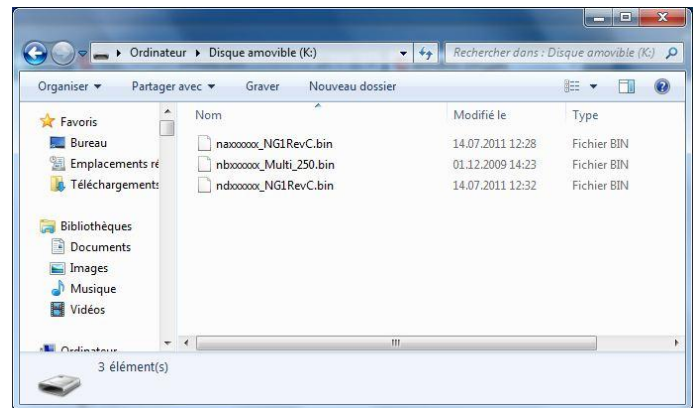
▸ Ordinateur ▸ Disque amovible (K:)

Rechercher dans : Disque amovible (K:)

Organiser ▾ Partager avec ▾ Graver Nouveau dossier

Favoris
Bureau
Emplacements ré
Téléchargements

Bibliothèques
Documents
Images
Musique
Vidéos

Ordinateur

| Nom | Modifié le | Type |
|---|---|---|
| naxxxxxx_NG1RevC.bin | 14.07.2011 12:28 | Fichier BIN |
| nbxxxxxx_Multi_250.bin | 01.12.2009 14:23 | Fichier BIN |
| ndxxxxxx_NG1RevC.bin | 14.07.2011 12:32 | Fichier BIN |

3 élément(s)